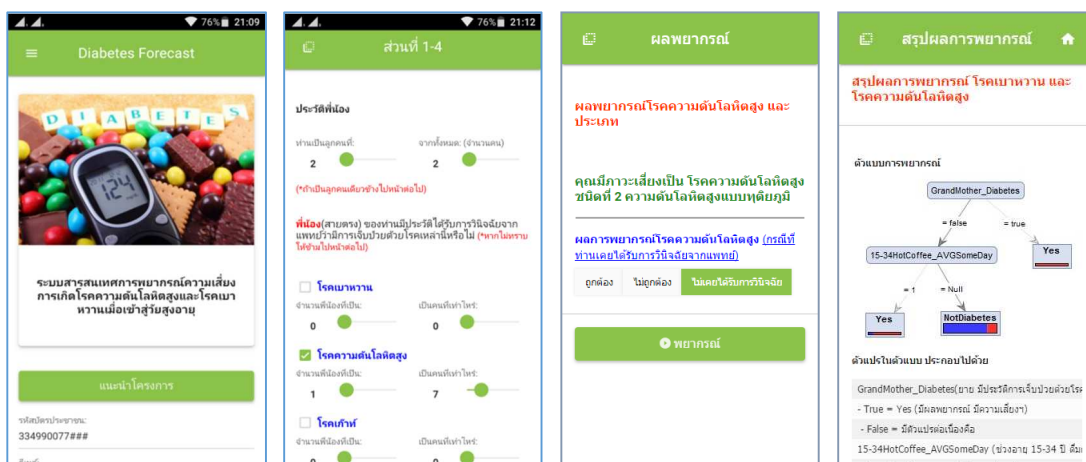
76% 21:09

Diabetes Forecast

DIABETES

124

ระบบสารสนเทศการพยากรณ์ความเสี่ยงการเกิดโรคความดันโลหิตสูงและโรคเบาหวานเมื่อเข้าสู่วัยสูงอายุ

แนะนำโครงการ

รหัสบัตรประชาชน:
334990077###

76% 21:12

ส่วนที่ 1-4

ประวัติพี่น้อง

ท่านเป็นลูกคนที่:
2

จากทั้งหมด (จำนวนคน)
2

(*ถ้าเป็นลูกคนเดียวข้ามไปหน้าต่อไป)

พี่น้อง(สายตรง) ของท่านมีประวัติได้รับการวินิจฉัยจากแพทย์ว่ามีการเจ็บป่วยด้วยโรคเหล่านี้หรือไม่ (*หากไม่ทราบให้ข้ามไปหน้าต่อไป)

โรคเบาหวาน
จำนวนพี่น้องที่เป็น:
0
เป็นตอนที่เท่าไหร่:
0

โรคความดันโลหิตสูง
จำนวนพี่น้องที่เป็น:
1
เป็นตอนที่เท่าไหร่:
7

โรคเก๊าท์
จำนวนพี่น้องที่เป็น:
เป็นตอนที่เท่าไหร่:

ผลพยากรณ์

ผลพยากรณ์โรคความดันโลหิตสูง และประเภท

คุณมีภาวะเสี่ยงเป็น โรคความดันโลหิตสูงชนิดที่ 2 ความดันโลหิตสูงแบบทุติยภูมิ

ผลการพยากรณ์โรคความดันโลหิตสูง (กรณีที่ท่านเคยได้รับการวินิจฉัยจากแพทย์)

ถูกต้อง | ไม่ถูกต้อง | ไม่เคยได้รับการวินิจฉัย

พยากรณ์

สรุปผลการพยากรณ์

สรุปผลการพยากรณ์ โรคเบาหวาน และโรคความดันโลหิตสูง

ตัวแบบการพยากรณ์

GrandMother_Diabetes
= false
= true
Yes
15-34HotCoffee_AVGSomeDay
= 1
= Null
Yes
NotDiabetes

ตัวแปรในตัวแบบ ประกอบไปด้วย

GrandMother_Diabetes(ยาย มีประวัติการเจ็บป่วยด้วยโร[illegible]
- True = Yes (มีผลพยากรณ์ มีความเสี่ยงฯ)
- False = มีตัวแปรต่อเนื่องคือ
15-34HotCoffee_AVGSomeDay (ช่วงอายุ 15-34 ปี ดื่ม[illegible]